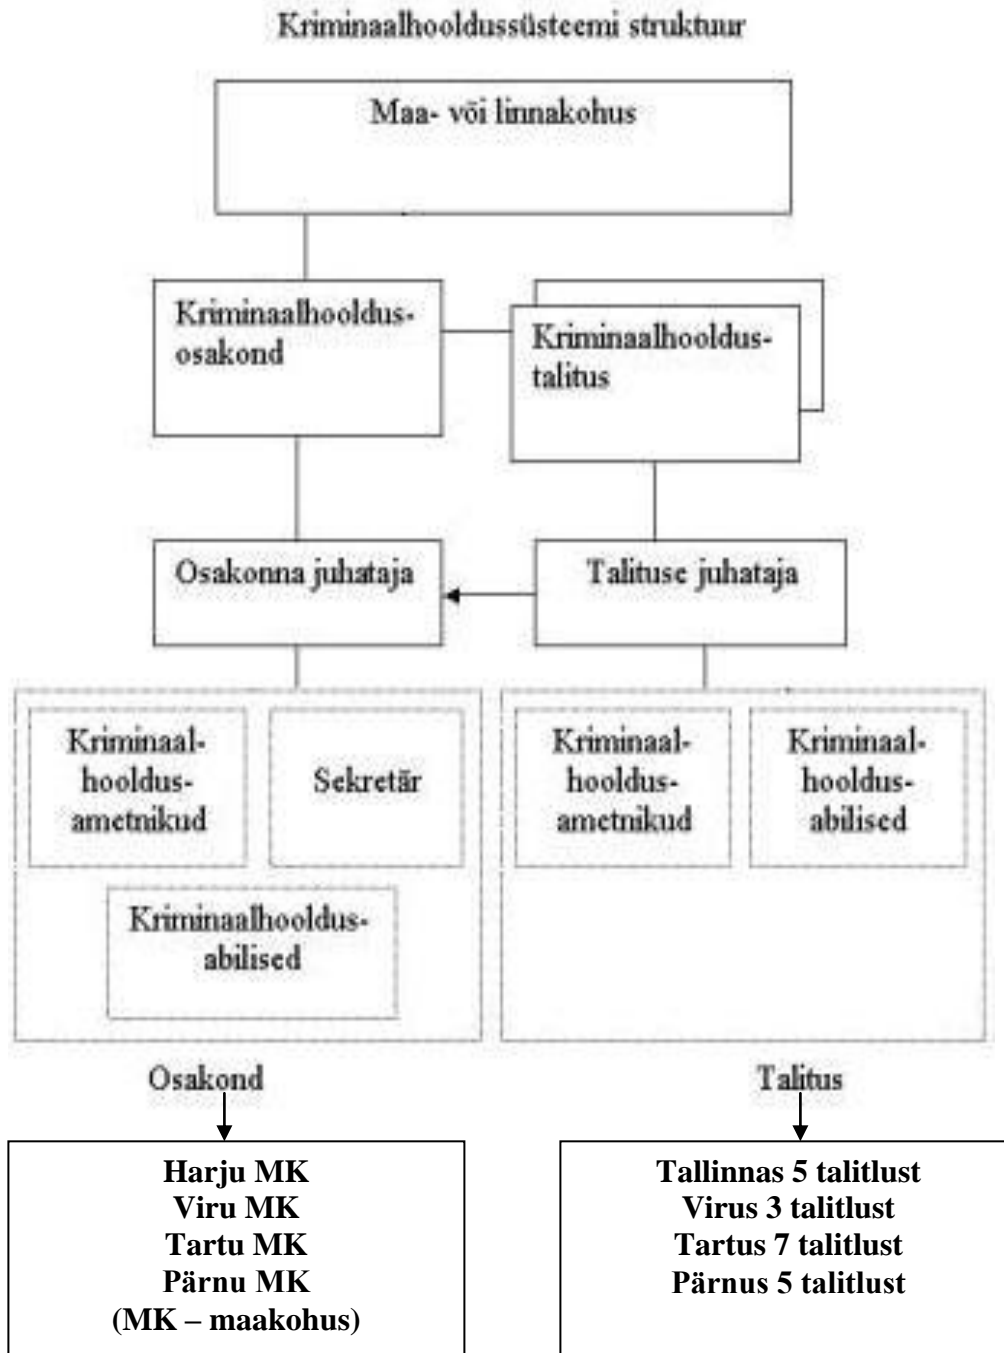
Kriminaalhooldussüsteemi struktuur

Maa- või linnakohus

Kriminaalhooldusosakond

Kriminaalhooldustalitus

Osakonna juhataja

Talituse juhataja

Kriminaalhooldusametnikud

Sekretär

Kriminaalhooldusabilised

Kriminaalhooldusametnikud

Kriminaalhooldusabilised

Osakond

Talitus

Harju MK
Viru MK
Tartu MK
Pärnu MK
(MK – maakohus)

Tallinnas 5 talitlust
Virus 3 talitlust
Tartus 7 talitlust
Pärnus 5 talitlust